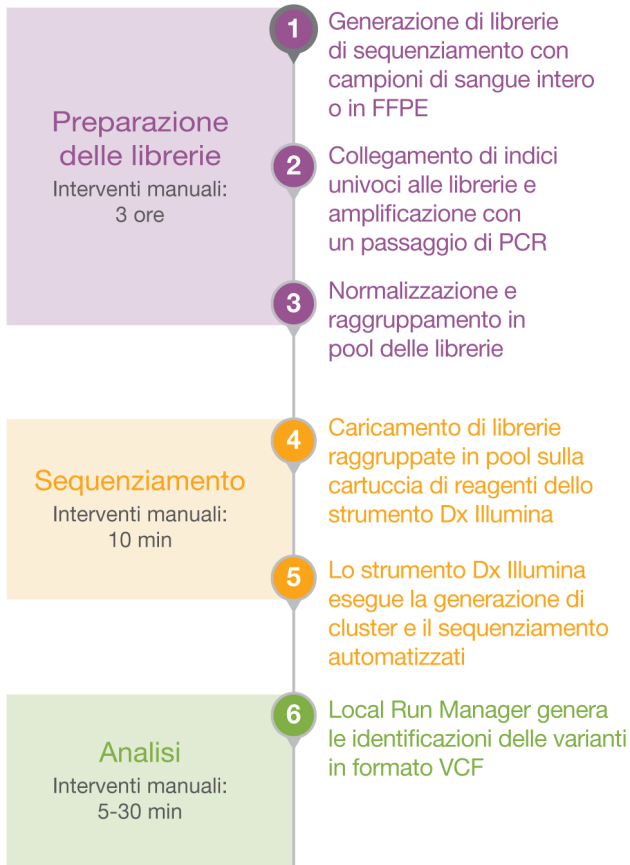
Preparazione delle librerie
Interventi manuali:
3 ore

1 Generazione di librerie di sequenziamento con campioni di sangue intero o in FFPE

2 Collegamento di indici univoci alle librerie e amplificazione con un passaggio di PCR

3 Normalizzazione e raggruppamento in pool delle librerie

Sequenziamento
Interventi manuali:
10 min

4 Caricamento di librerie raggruppate in pool sulla cartuccia di reagenti dello strumento Dx Illumina

5 Lo strumento Dx Illumina esegue la generazione di cluster e il sequenziamento automatizzati

Analisi
Interventi manuali:
5-30 min

6 Local Run Manager genera le identificazioni delle varianti in formato VCF